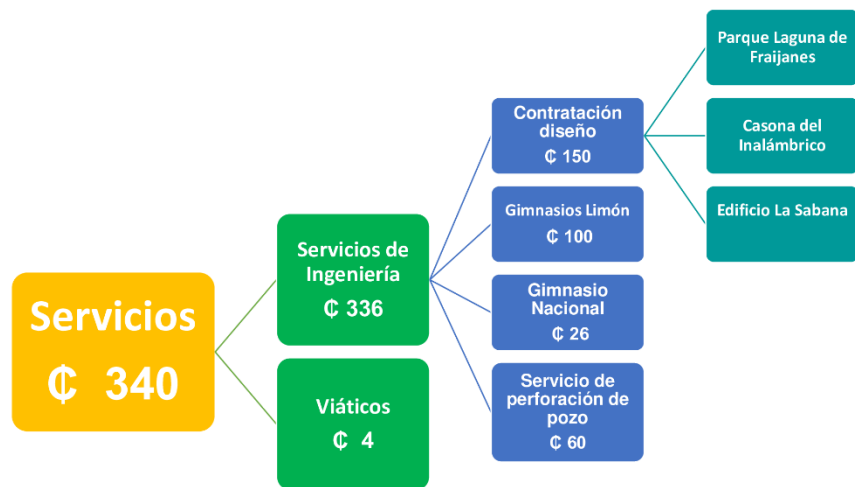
Servicios
₡ 340

Servicios de Ingeniería
₡ 336

Viáticos
₡ 4

Contratación diseño
₡ 150

Gimnasios Limón
₡ 100

Gimnasio Nacional
₡ 26

Servicio de perforación de pozo
₡ 60

Parque Laguna de Fraijanes

Casona del Inalámbrico

Edificio La Sabana